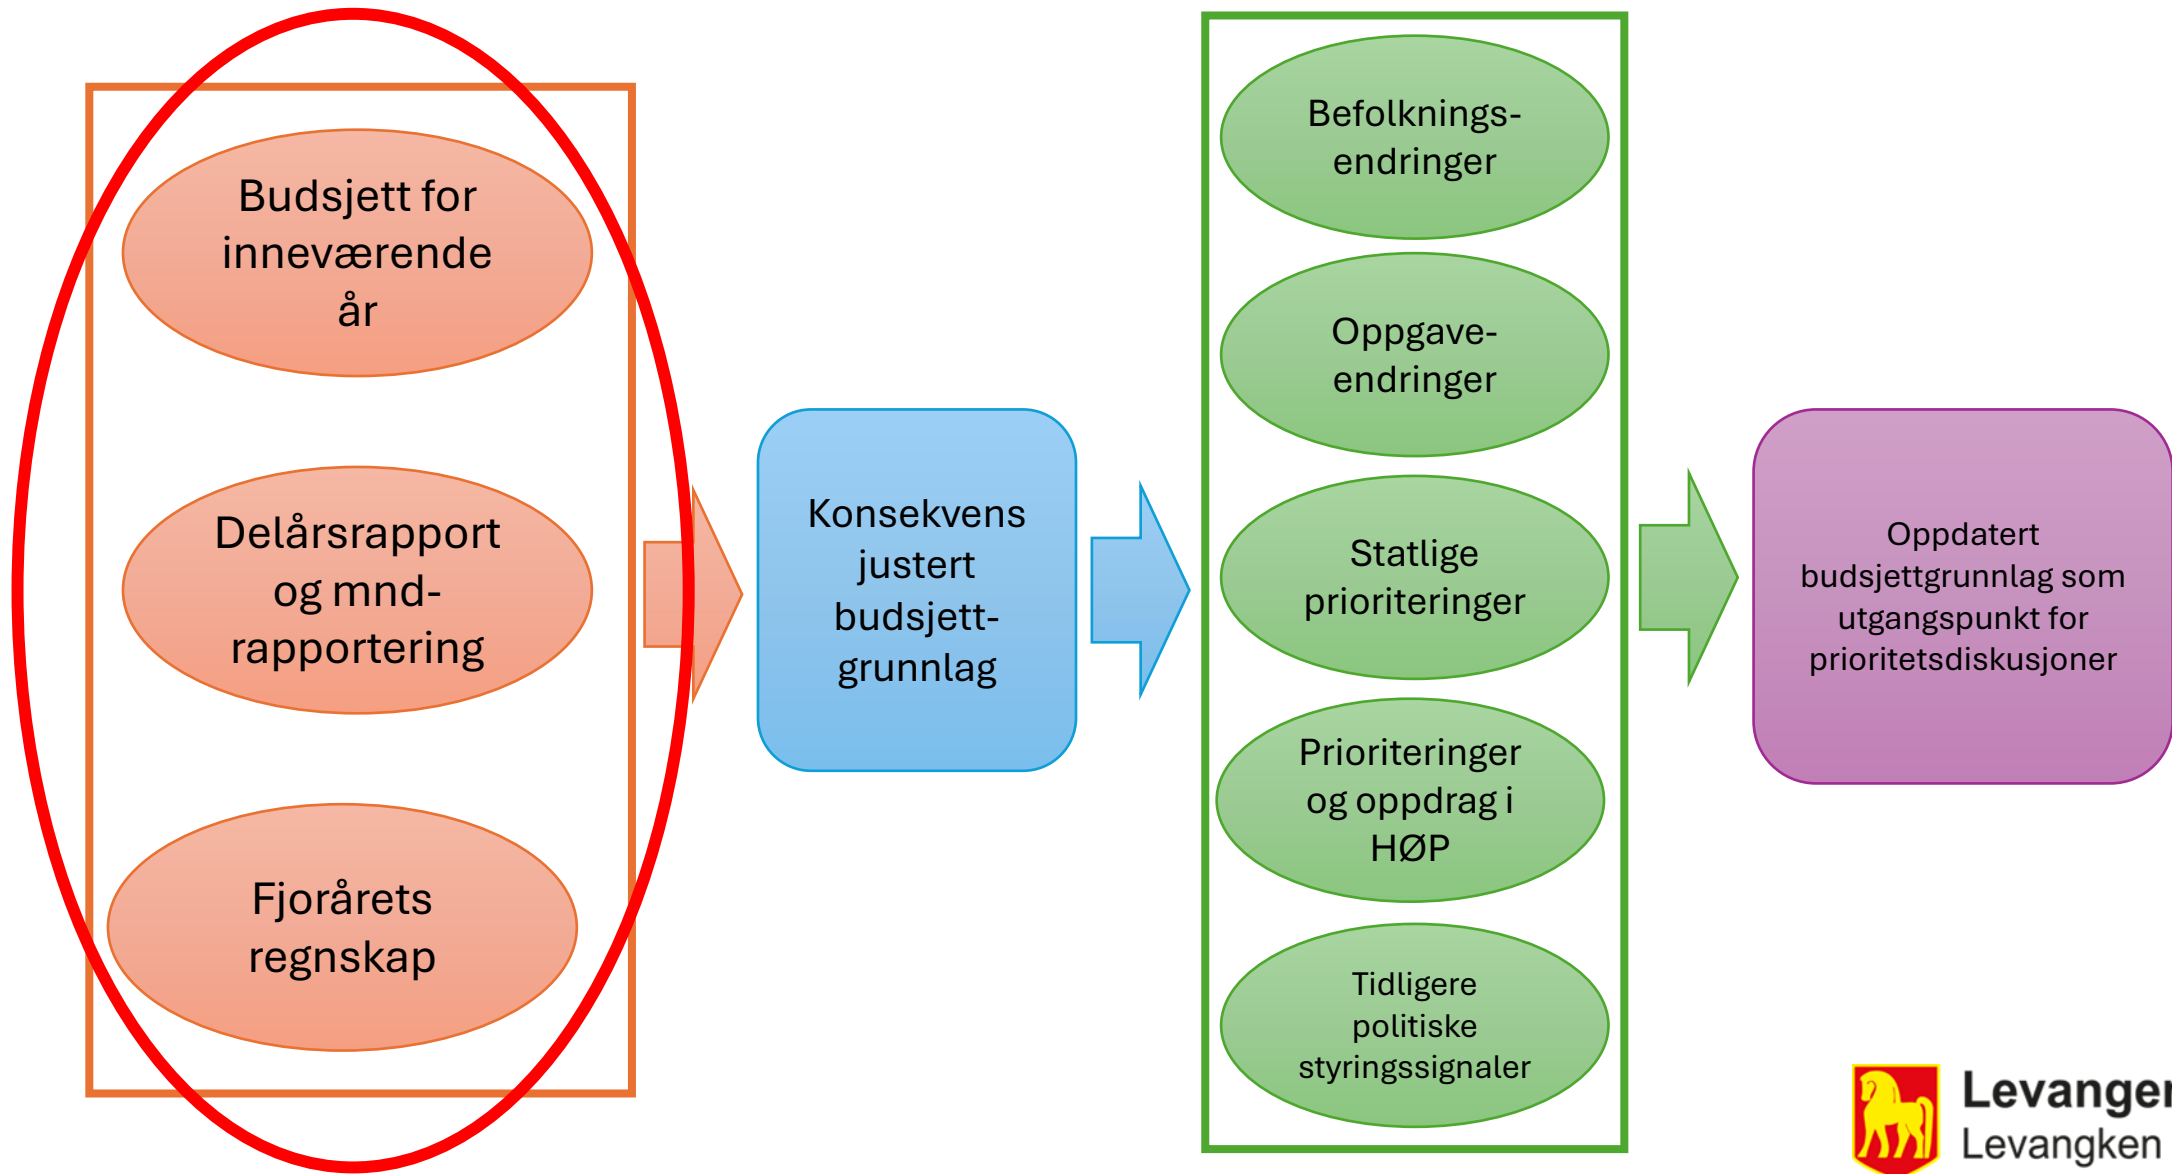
Budsjett for inneværende år

Delårsrapport og mnd-rapportering

Fjorårets regnskap

Konsekvens justert budsjett-grunnlag

Befolknings-endringer

Oppgave-endringer

Statlige prioriteringer

Prioriteringer og oppdrag i HØP

Tidligere politiske styringssignaler

Oppdatert budsjettgrunnlag som utgangspunkt for prioritetsdiskusjoner

Levange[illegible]
Levangken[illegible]